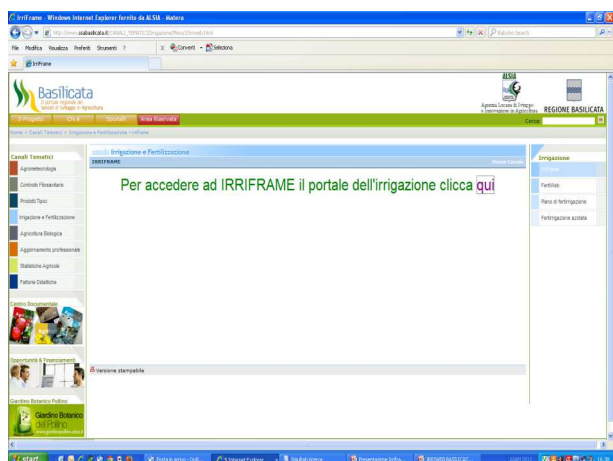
IrriFrame - Windows Internet Explorer fornito da ALSIA - Matera

http://www.ssabasilicata.it/CANALI_TEMATICI/Irrigazione/Moduli/irriweb.html

Bing

File Modifica Visualizza Preferiti Strumenti ?

Converti Seleziona

IrriFrame

Basilicata
Il portale regionale dei servizi di sviluppo in Agricoltura

ALSIA
Agenzia Lucana di Sviluppo e Innovazione in Agricoltura

REGIONE BASILICATA

Il Progetto | Chi è | Sportelli | Area Riservata

Cerca:

Home > Canali Tematici > Irrigazione e Fertilizzazione > IrriFrame

Canali Tematici
Agrometeorologia
Controllo Fitosanitario
Prodotti Tipici
Irrigazione e Fertilizzazione
Agricoltura Biologica
Aggiornamento professionale
Statistiche Agricole
Fattorie Didattiche

Centro Documentale

Opportunità & Finanziamenti

Giardino Botanico Pollino
Giardino Botanico del Pollino

canale Irrigazione e Fertilizzazione
IRRIFRAME
Home Canale

Per accedere ad IRRIFRAME il portale dell'irrigazione clicca qui

Versione stampabile

Irrigazione
IrriFrame
Fertilizia
Piano di fertirrigazione
Fertirrigazione assistita

start

Posta in arrivo - Outl...
3 Internet Explorer
Siti Web ricerca
Presentazione Irrifra...
BOZZARIO BASILICAT...